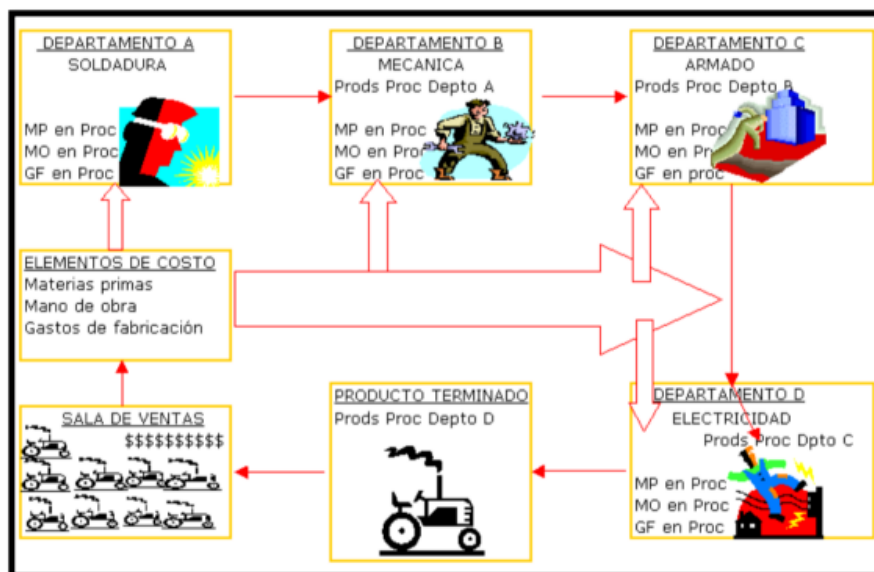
DEPARTAMENTO A
SOLDADURA

MP en Proc
MO en Proc
GF en Proc

DEPARTAMENTO B
MECANICA
Prods Proc Depto A

MP en Proc
MO en Proc
GF en Proc

DEPARTAMENTO C
ARMADO
Prods Proc Depto B

MP en Proc
MO en Proc
GF en proc

ELEMENTOS DE COSTO
Materias primas
Mano de obra
Gastos de fabricación

SALA DE VENTAS
$$$$$$$$$$

PRODUCTO TERMINADO
Prods Proc Depto D

DEPARTAMENTO D
ELECTRICIDAD
Prods Proc Dpto C

MP en Proc
MO en Proc
GF en Proc